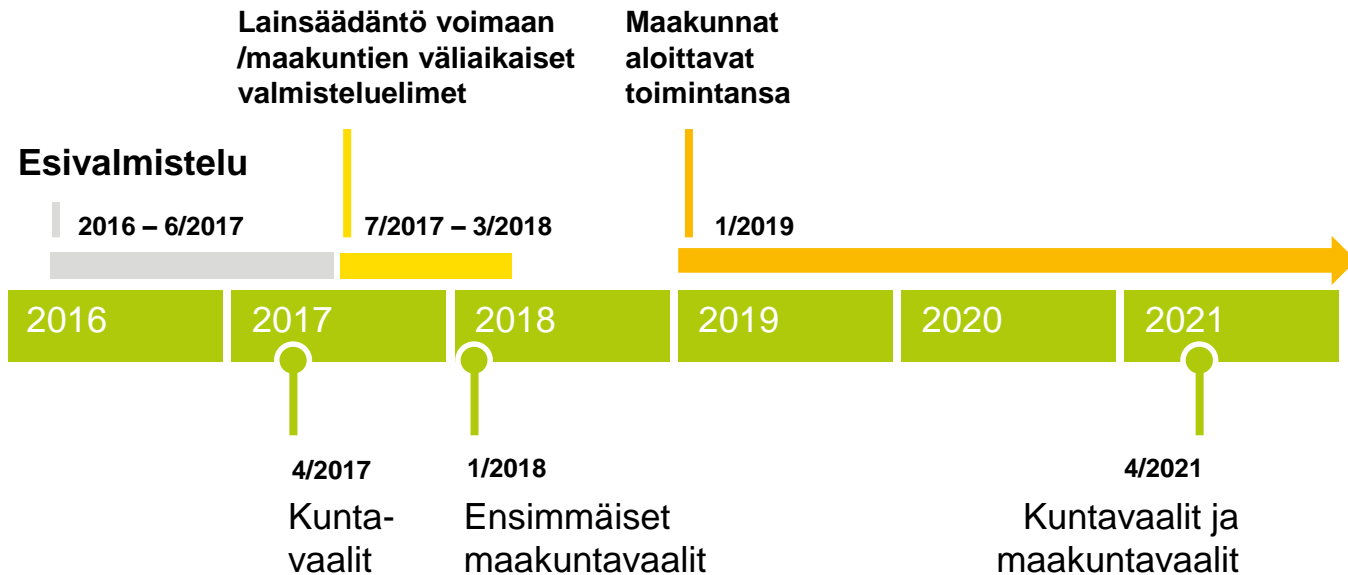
Lainsäädäntö voimaan /maakuntien väliaikaiset valmisteluelimet

Maakunnat aloittavat toimintansa

Esivalmistelu

2016 – 6/2017

7/2017 – 3/2018

1/2019

2016

2017

2018

2019

2020

2021

4/2017
Kuntavaalit

1/2018
Ensimmäiset maakuntavaalit

4/2021
Kuntavaalit ja maakuntavaalit